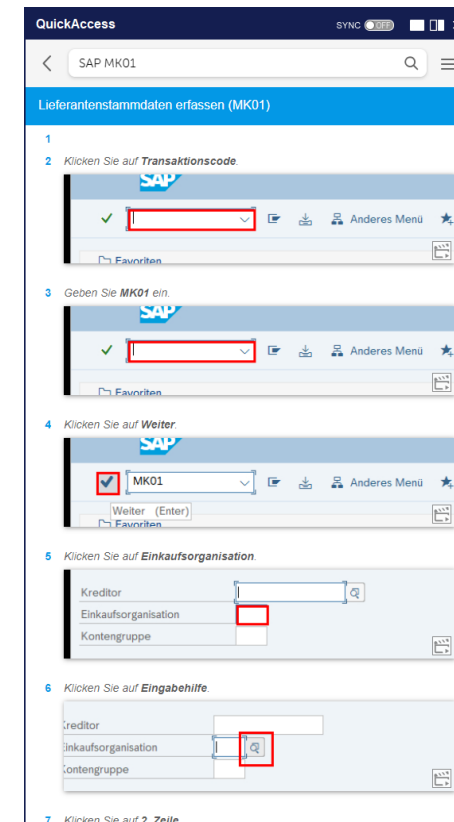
QuickAccess SYNC OFF

SAP MK01

Lieferantenstammdaten erfassen (MK01)

1

2 Klicken Sie auf **Transaktionscode**.

SAP

Anderes Menü

Favoriten

3 Geben Sie **MK01** ein.

SAP

Anderes Menü

Favoriten

4 Klicken Sie auf **Weiter**.

SAP

MK01

Anderes Menü

Weiter (Enter)

Favoriten

5 Klicken Sie auf **Einkaufsorganisation**.

Kreditor

Einkaufsorganisation

Kontengruppe

6 Klicken Sie auf **Eingabehilfe**.

Kreditor

Einkaufsorganisation

Kontengruppe

7 Klicken Sie auf **2. Zeile**.